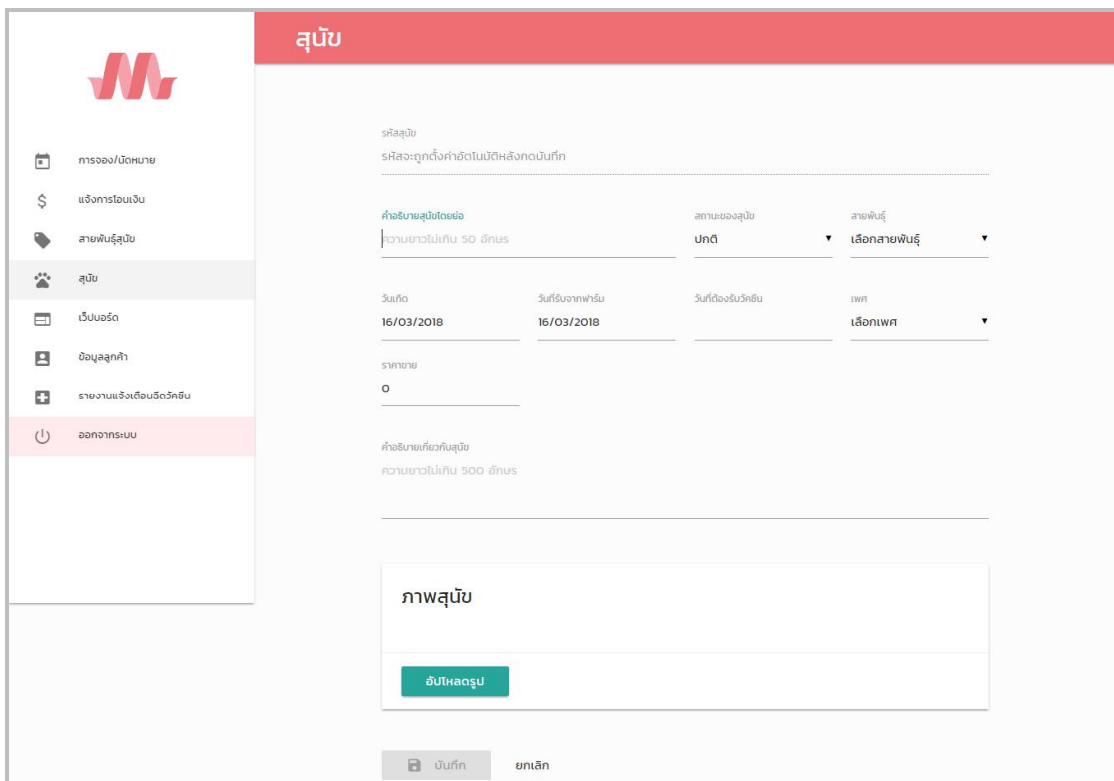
สุนัข

การจอง/นัดหมาย
แจ้งการโอนเงิน
สายพันธุ์สุนัข
สุนัข
เว็บบอร์ด
ข้อมูลลูกค้า
รายงานแจ้งเตือนฉีดวัคซีน
ออกจากระบบ

รหัสสุนัข
รหัสจะถูกตั้งค่าอัตโนมัติหลังกดบันทึก

คำอธิบายสุนัขโดยย่อ
ความยาวไม่เกิน 50 อักษร

สถานะของสุนัข
ปกติ

สายพันธุ์
เลือกสายพันธุ์

วันเกิด
16/03/2018

วันที่รับจากฟาร์ม
16/03/2018

วันที่ต้องรับวัคซีน

เพศ
เลือกเพศ

ราคาขาย
0

คำอธิบายเกี่ยวกับสุนัข
ความยาวไม่เกิน 500 อักษร

ภาพสุนัข

อัปโหลดรูป

บันทึก
ยกเลิก